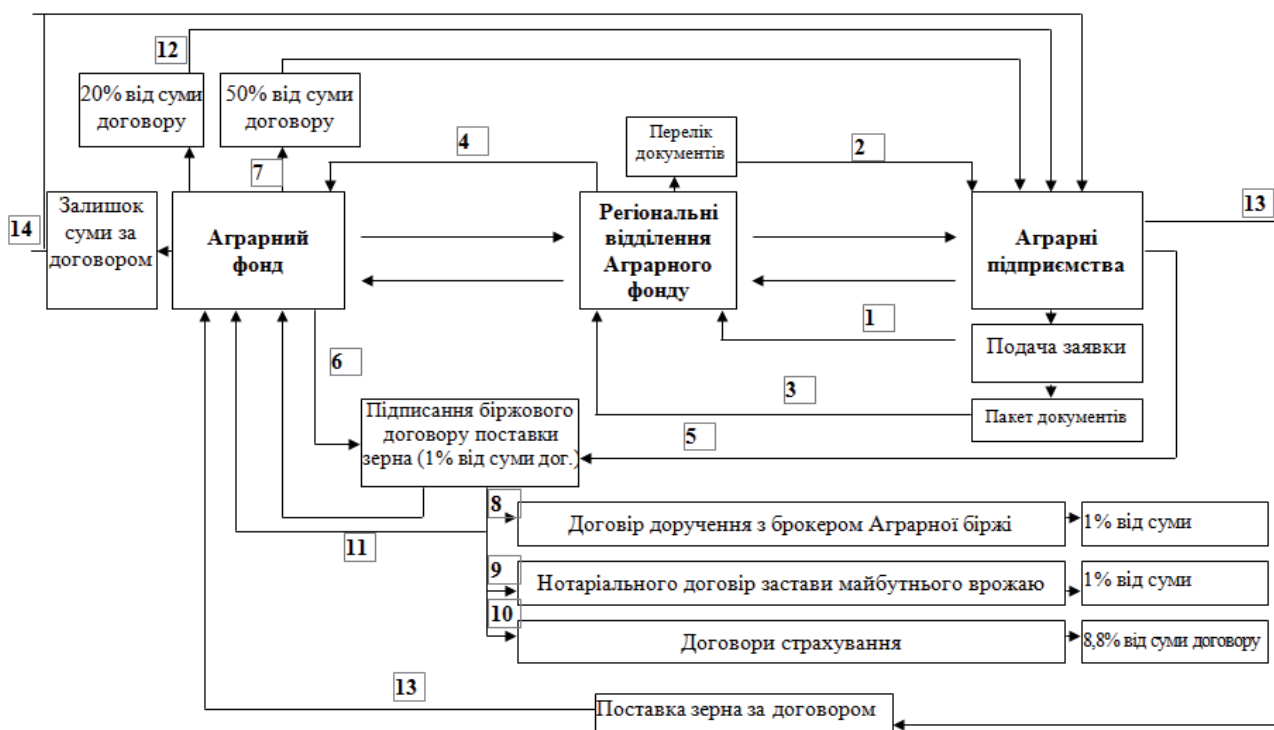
12

20% від суми договору

50% від суми договору

4

Перелік документів

2

7

14

Залишок суми за договором

Аграрний фонд

Регіональні відділення Аграрного фонду

Аграрні підприємства

13

1

Подача заявки

6

3

Підписання біржового договору поставки зерна (1% від суми дог.)

Пакет документів

5

8

Договір доручення з брокером Аграрної біржі

1% від суми

11

9

Нотаріального договір застави майбутнього врожаю

1% від суми

10

Договори страхування

8,8% від суми договору

13

Поставка зерна за договором